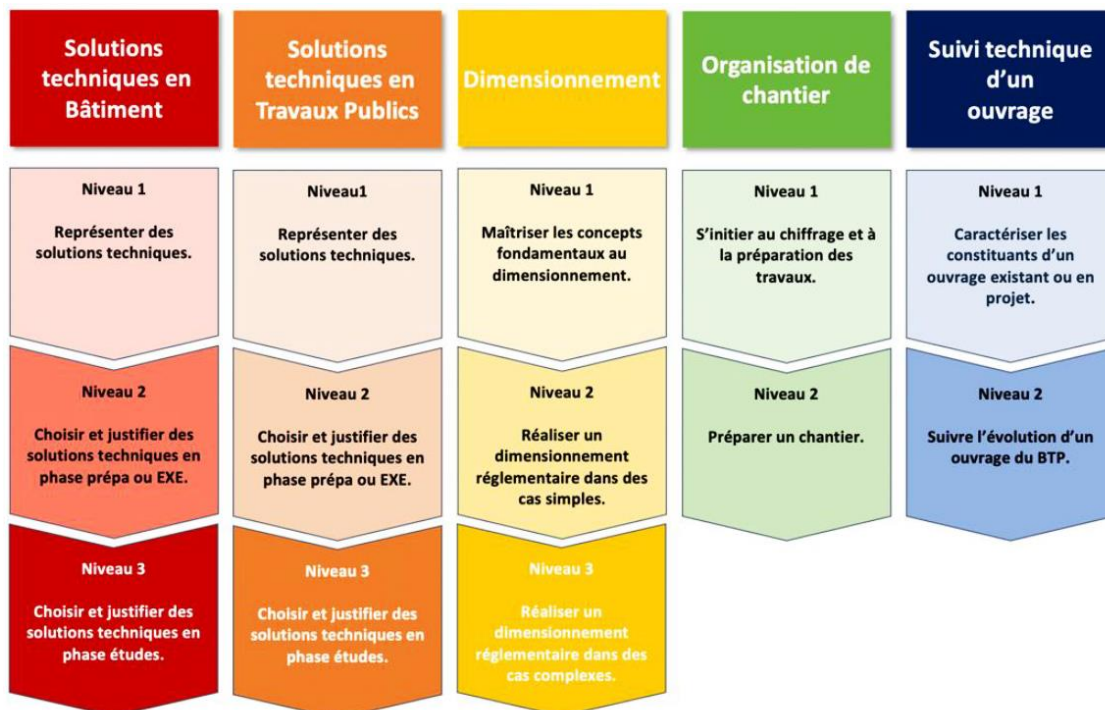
Solutions techniques en Bâtiment

Niveau 1

Représenter des solutions techniques.

Niveau 2

Choisir et justifier des solutions techniques en phase prépa ou EXE.

Niveau 3

Choisir et justifier des solutions techniques en phase études.

Solutions techniques en Travaux Publics

Niveau1

Représenter des solutions techniques.

Niveau 2

Choisir et justifier des solutions techniques en phase prépa ou EXE.

Niveau 3

Choisir et justifier des solutions techniques en phase études.

Dimensionnement

Niveau 1

Maîtriser les concepts fondamentaux au dimensionnement.

Niveau 2

Réaliser un dimensionnement réglementaire dans des cas simples.

Niveau 3

Réaliser un dimensionnement réglementaire dans des cas complexes.

Organisation de chantier

Niveau 1

S'initier au chiffrage et à la préparation des travaux.

Niveau 2

Préparer un chantier.

Suivi technique d'un ouvrage

Niveau 1

Caractériser les constituants d'un ouvrage existant ou en projet.

Niveau 2

Suivre l'évolution d'un ouvrage du BTP.